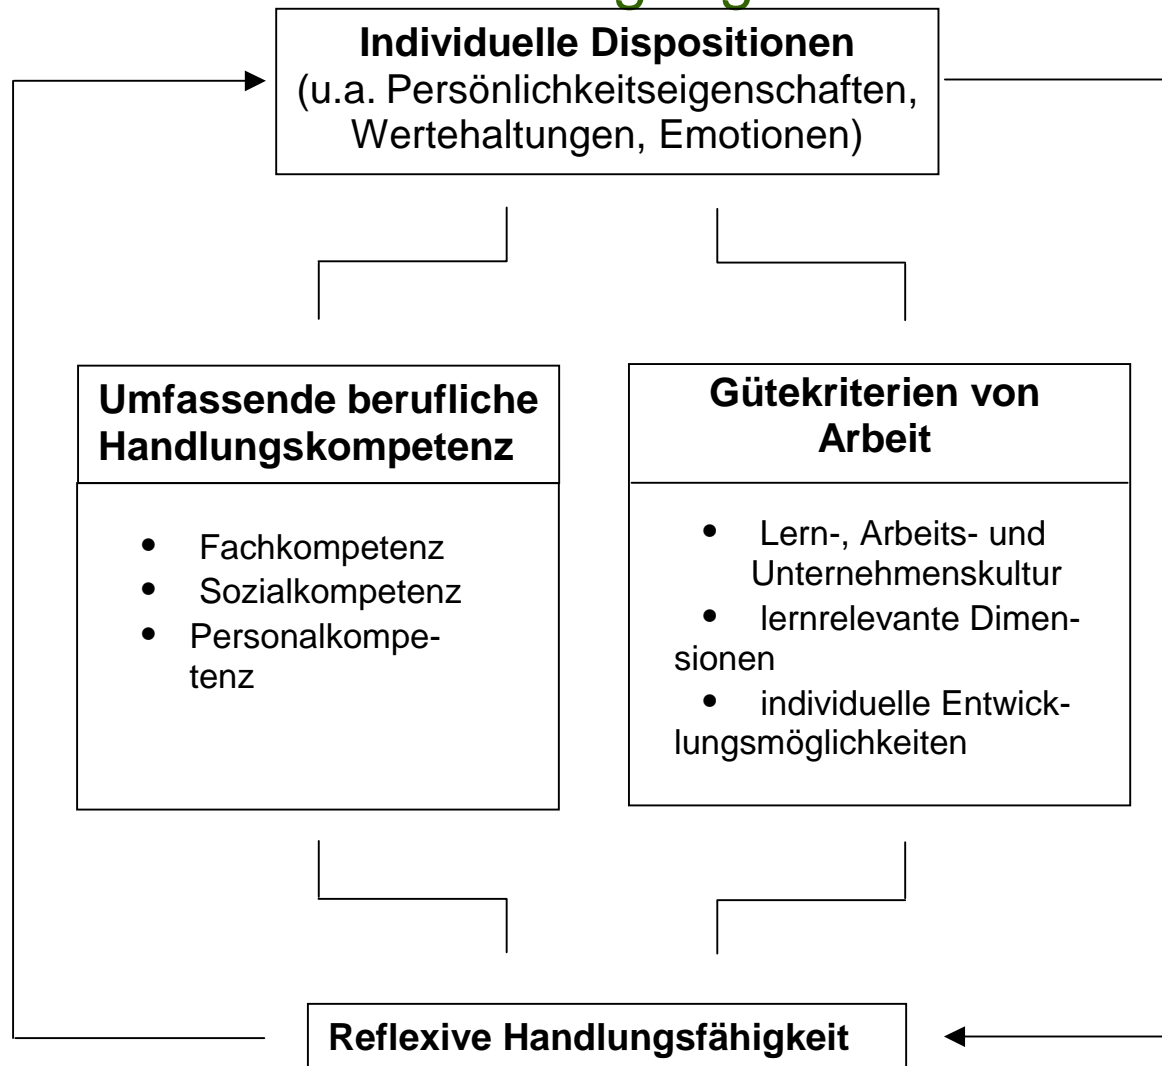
Individuelle Dispositionen
(u.a. Persönlichkeitseigenschaften, Wertehaltungen, Emotionen)

Umfassende berufliche Handlungskompetenz

- Fachkompetenz
- Sozialkompetenz
- Personalkompetenz

Gütekriterien von Arbeit

- Lern-, Arbeits- und Unternehmenskultur
- lernrelevante Dimensionen
- individuelle Entwicklungsmöglichkeiten

Reflexive Handlungsfähigkeit